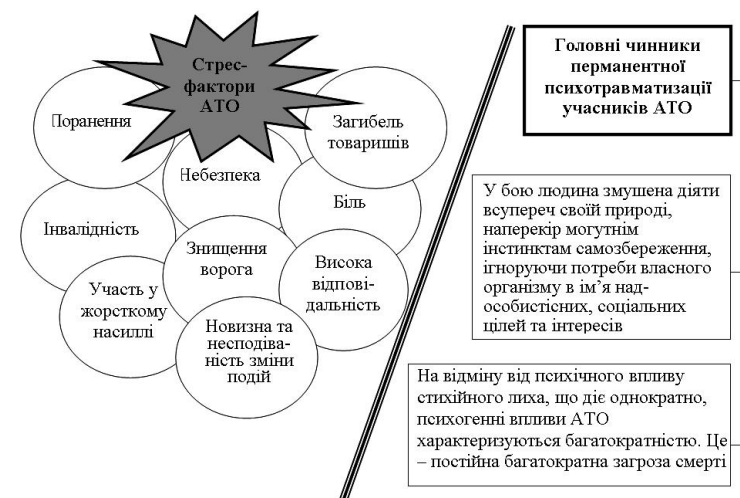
Стрес-фактори АТО

Поранення

Загибель товаришів

Небезпека

Біль

Інвалідність

Знищення ворога

Висока відповідальність

Участь у жорсткому насиллі

Новизна та несподіваність зміни подій

Головні чинники перманентної психотравматизації учасників АТО

У бою людина змушена діяти всупереч своїй природі, наперекір могутнім інстинктам самозбереження, ігноруючи потреби власного організму в ім'я надособистісних, соціальних цілей та інтересів

На відміну від психічного впливу стихійного лиха, що діє однократно, психогенні впливи АТО характеризуються багатократністю. Це – постійна багатократна загроза смерті